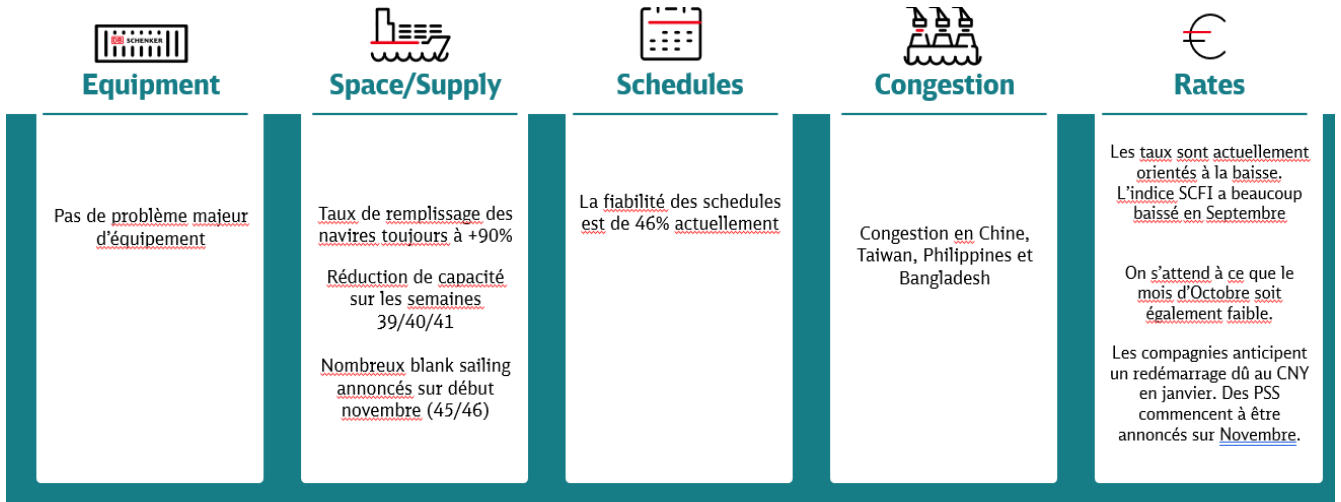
DB SCHENKER

Equipment

Pas de problème majeur d'équipement

Space/Supply

Taux de remplissage des navires toujours à +90%

Réduction de capacité sur les semaines 39/40/41

Nombreux blank sailing annoncés sur début novembre (45/46)

Schedules

La fiabilité des schedules est de 46% actuellement

Congestion

Congestion en Chine, Taiwan, Philippines et Bangladesh

Rates

Les taux sont actuellement orientés à la baisse. L'indice SCFI a beaucoup baissé en Septembre

On s'attend à ce que le mois d'Octobre soit également faible.

Les compagnies anticipent un redémarrage dû au CNY en janvier. Des PSS commencent à être annoncés sur Novembre.